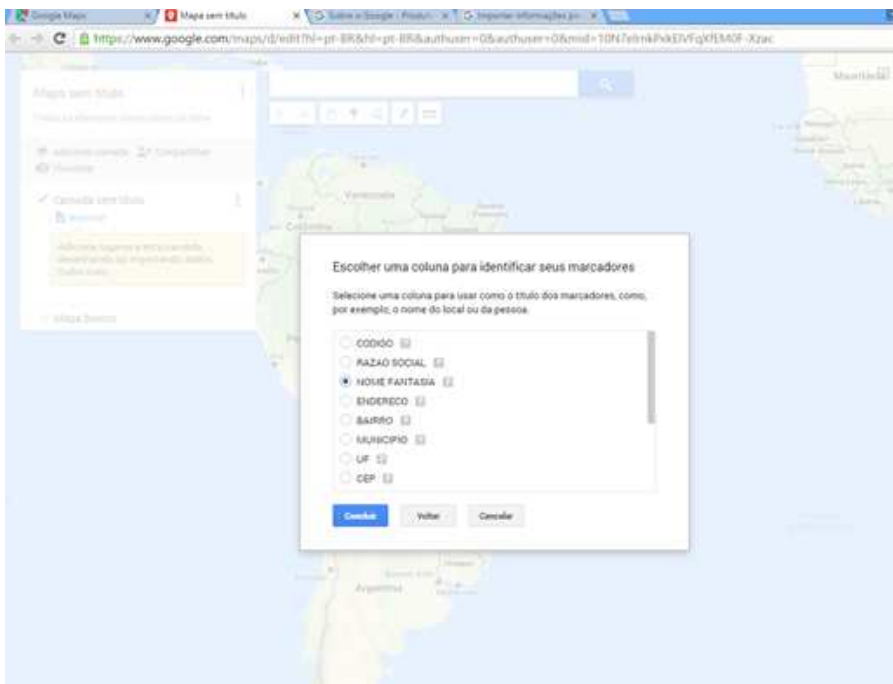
Google Maps
Mapa sem título
Sobre o Google - Produt
Importar informações p

https://www.google.com/maps/d/edit?hl=pt-BR&hl=pt-BR&authuser=0&authuser=0&mid=10N7elrnkPvkEIVFqXfEM0F-Xzac

Mapa sem título
Adicionar camada
Compartilhar
Visualizar
Camada sem título
Importar
Mapa básico

Venezuela
Colômbia
Argentina
Mauritânia

Escolher uma coluna para identificar seus marcadores

Selecione uma coluna para usar como o título dos marcadores, como, por exemplo, o nome do local ou da pessoa.

CODIGO
RAZAO SOCIAL
NOME FANTASIA
ENDERECO
BAIRRO
MUNICIPIO
UF
CEP

Concluir
Voltar
Cancelar